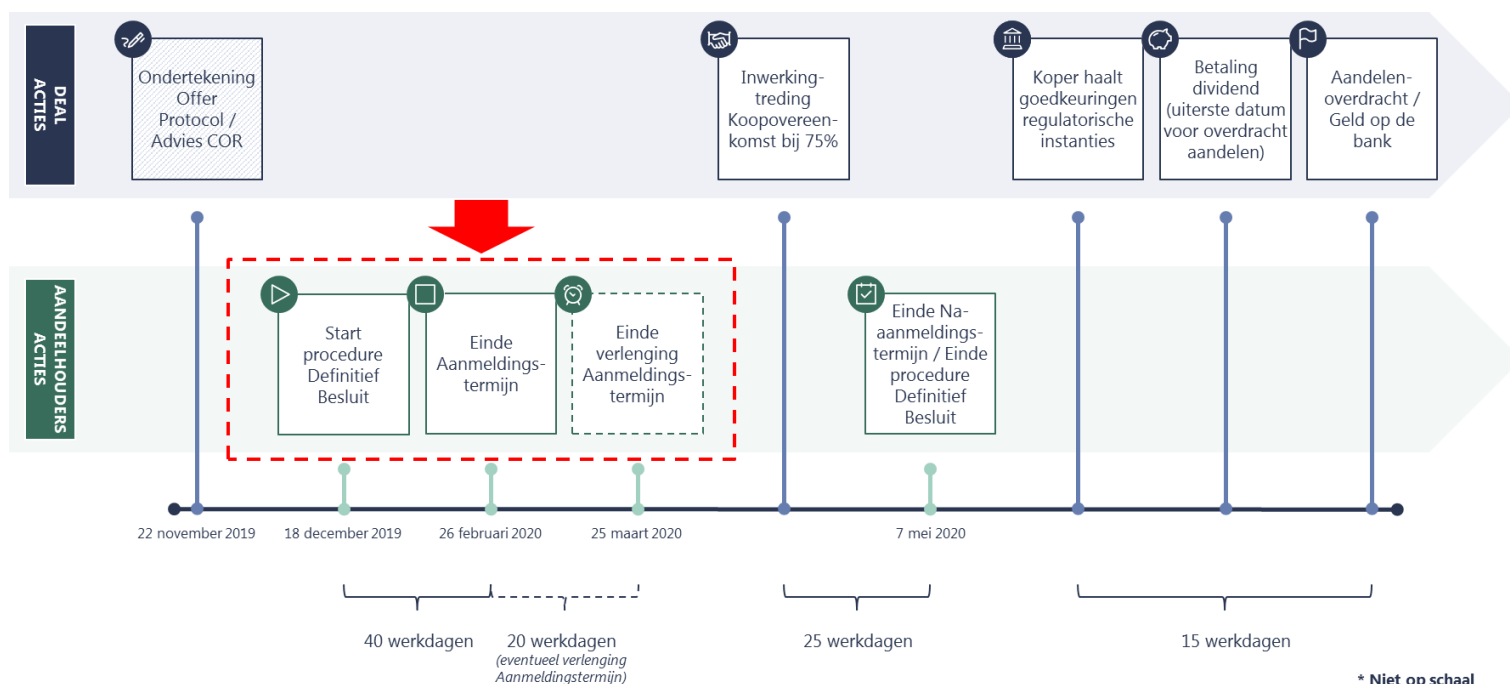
DEAL ACTIES

Ondertekening Offer Protocol / Advies COR

Inwerkingtreding Koopovereenkomst bij 75%

Koper haalt goedkeuringen regulatorische instanties

Betaling dividend (uiterste datum voor overdracht aandelen)

Aandelenoverdracht / Geld op de bank

AANDEELHOUDERS ACTIES

Start procedure Definitief Besluit

Einde Aanmeldingstermijn

Einde verlenging Aanmeldingstermijn

Einde Naaanmeldingstermijn / Einde procedure Definitief Besluit

22 november 2019

18 december 2019

26 februari 2020

25 maart 2020

7 mei 2020

40 werkdagen

20 werkdagen
(eventueel verlenging Aanmeldingstermijn)

25 werkdagen

15 werkdagen

* Niet op schaal